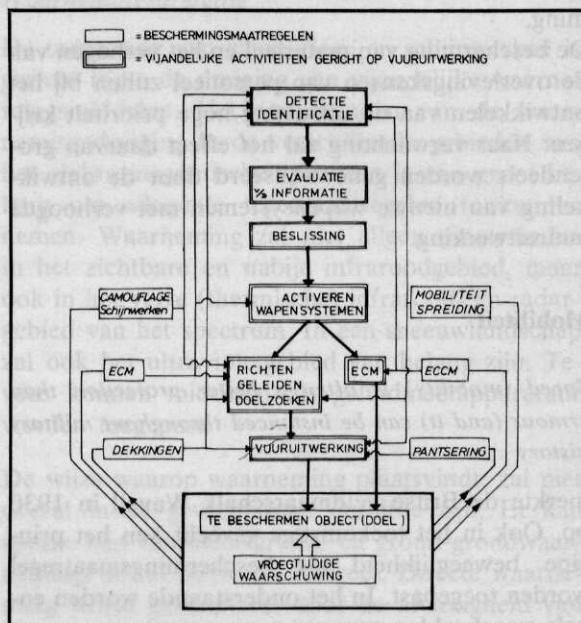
= BESCHERMINGSMAATREGELEN
= VIJANDELIJKE ACTIVITEITEN GERICHT OP VUURUITWERKING

DETECTIE IDENTIFICATIE

EVALUATIE ½ INFORMATIE

BESLISSING

CAMOUFLAGE Schijnwerken

ACTIVEREN WAPENSYSTEMEN

MOBILITEIT SPREIDING

ECM

RICHTEN GELEIDEN DOELZOEKEN

ECM

ECCM

DEKKINGEN

VUURUITWERKING

PANTSERING

TE BESCHERMEN OBJECT (DOEL)

VROEGTIJDIGE WAARSCHUWING